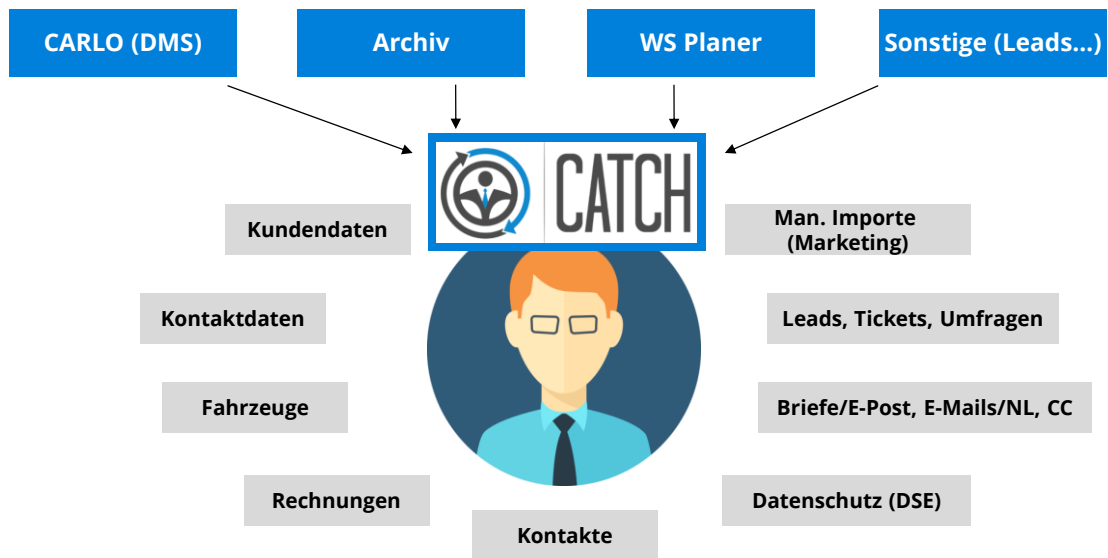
CARLO (DMS)

Archiv

WS Planer

Sonstige (Leads...)

CATCH

Kundendaten

Man. Importe (Marketing)

Kontaktdaten

Leads, Tickets, Umfragen

Fahrzeuge

Briefe/E-Post, E-Mails/NL, CC

Rechnungen

Datenschutz (DSE)

Kontakte